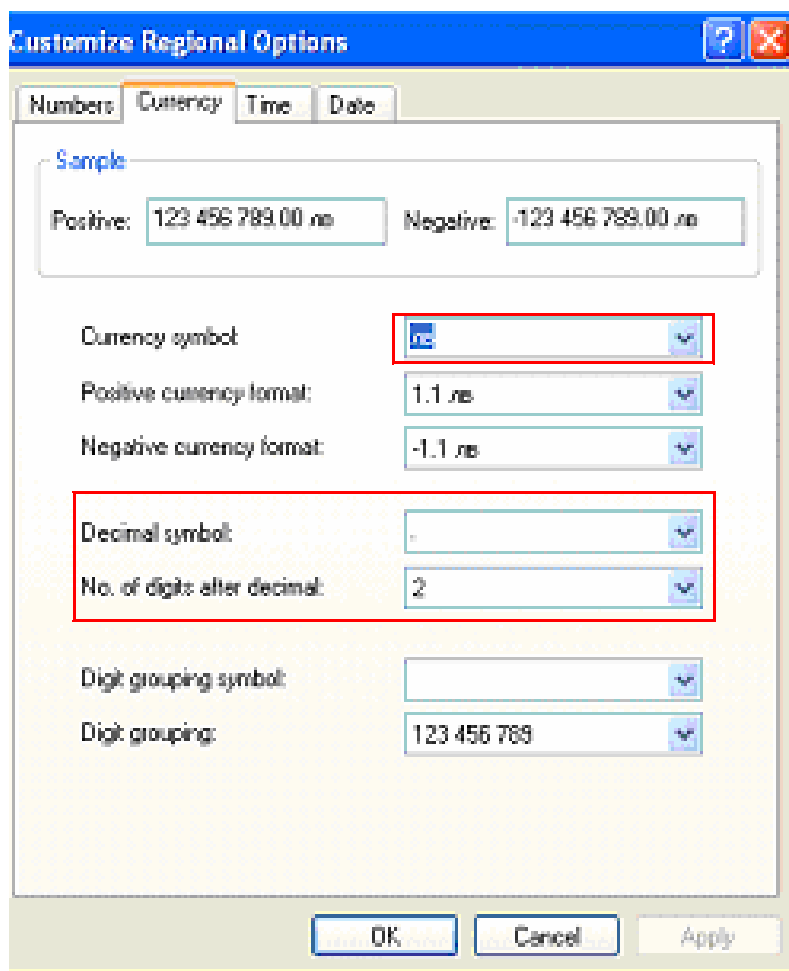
Customize Regional Options

Numbers Currency Time Date

Sample

Positive: 123 456 789.00 лв Negative: -123 456 789.00 лв

Currency symbol: лв

Positive currency format: 1.1 лв

Negative currency format: -1.1 лв

Decimal symbol: .

No. of digits after decimal: 2

Digit grouping symbol:

Digit grouping: 123 456 789

OK Cancel Apply